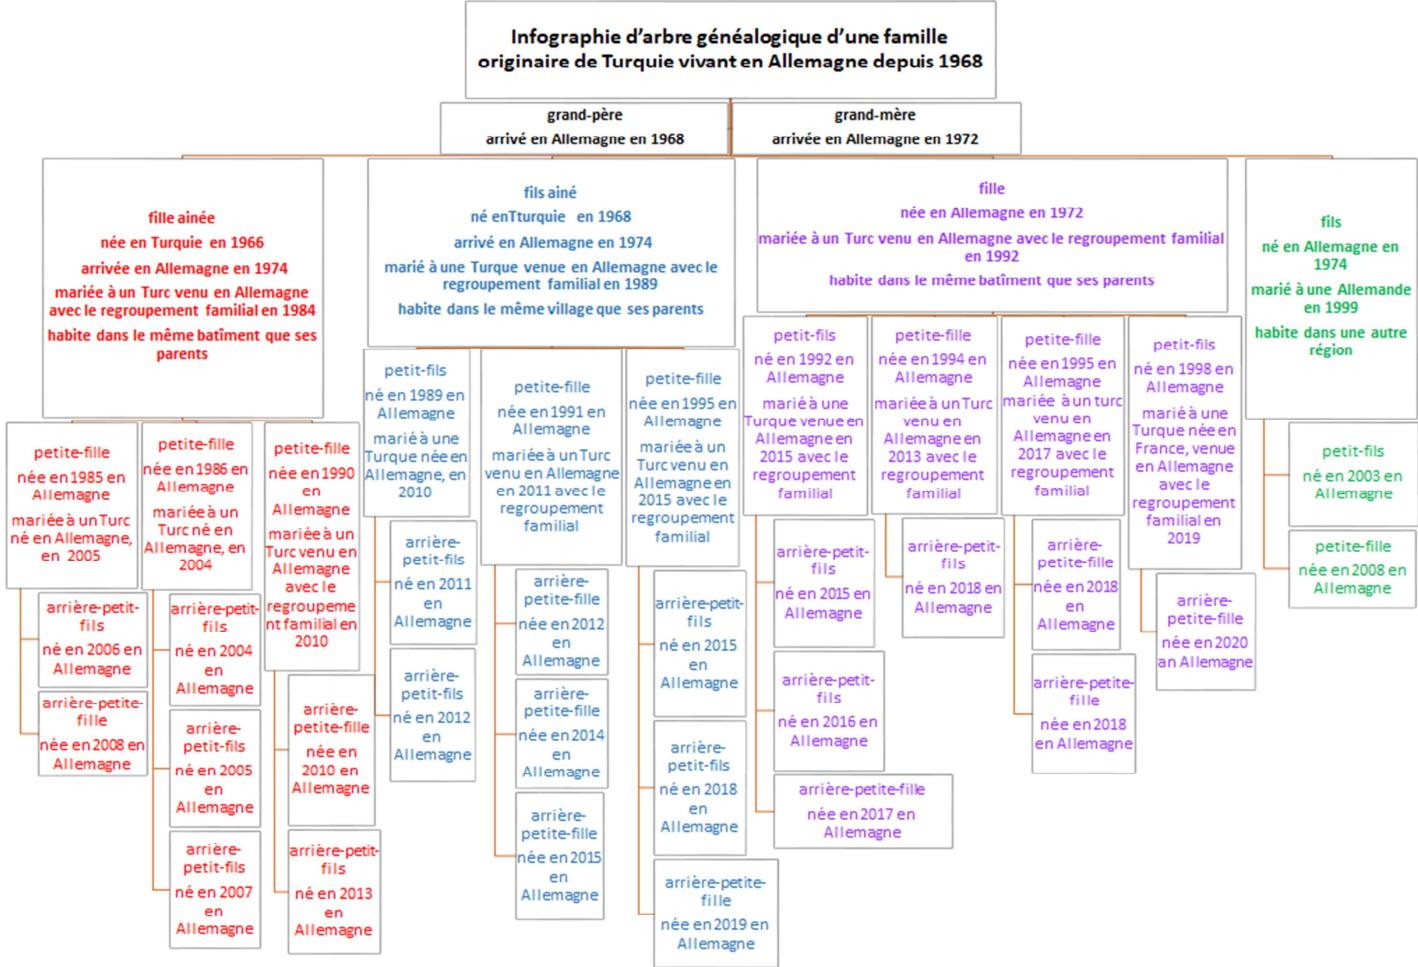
Infographie d'arbre généalogique d'une famille originaire de Turquie vivant en Allemagne depuis 1968

grand-père
arrivé en Allemagne en 1968

grand-mère
arrivée en Allemagne en 1972

fille ainée
née en Turquie en 1966
arrivée en Allemagne en 1974
mariée à un Turc venu en Allemagne avec le regroupement familial en 1984
habite dans le même bâtiment que ses parents

fils ainé
né enTturquie en 1968
arrivé en Allemagne en 1974
marié à une Turque venue en Allemagne avec le regroupement familial en 1989
habite dans le même village que ses parents

fille
née en Allemagne en 1972
mariée à un Turc venu en Allemagne avec le regroupement familial en 1992
habite dans le même batîment que ses parents

fils
né en Allemagne en 1974
marié à une Allemande en 1999
habite dans une autre région

petite-fille
née en 1985 en Allemagne
mariée à un Turc né en Allemagne, en 2005

petite-fille
née en 1986 en Allemagne
mariée à un Turc né en Allemagne, en 2004

petite-fille
née en 1990 en Allemagne
mariée à un Turc venu en Allemagne avec le regroupement familial en 2010

arrière-petit-fils
né en 2006 en Allemagne

arrière-petite-fille
née en 2008 en Allemagne

arrière-petit-fils
né en 2004 en Allemagne

arrière-petit-fils
né en 2005 en Allemagne

arrière-petit-fils
né en 2007 en Allemagne

arrière-petite-fille
née en 2010 en Allemagne

arrière-petit-fils
né en 2013 en Allemagne

petit-fils
né en 1989 en Allemagne
marié à une Turque née en Allemagne, en 2010

arrière-petit-fils
né en 2011 en Allemagne

arrière-petit-fils
né en 2012 en Allemagne

petite-fille
née en 1991 en Allemagne
mariée à un Turc venu en Allemagne en 2011 avec le regroupement familial

arrière-petite-fille
née en 2012 en Allemagne

arrière-petite-fille
née en 2014 en Allemagne

arrière-petite-fille
née en 2015 en Allemagne

petite-fille
née en 1995 en Allemagne
mariée à un Turc venu en Allemagne en 2015 avec le regroupement familial

arrière-petit-fils
né en 2015 en Allemagne

arrière-petit-fils
né en 2018 en Allemagne

arrière-petite-fille
née en 2019 en Allemagne

petit-fils
né en 1992 en Allemagne
marié à une Turque venue en Allemagne en 2015 avec le regroupement familial

arrière-petit-fils
né en 2015 en Allemagne

arrière-petit-fils
né en 2016 en Allemagne

arrière-petite-fille
née en 2017 en Allemagne

petite-fille
née en 1994 en Allemagne
mariée à un Turc venu en Allemagne en 2013 avec le regroupement familial

arrière-petit-fils
né en 2018 en Allemagne

petite-fille
née en 1995 en Allemagne
mariée à un turc venu en Allemagne en 2017 avec le regroupement familial

arrière-petite-fille
née en 2018 en Allemagne

arrière-petite-fille
née en 2018 en Allemagne

petit-fils
né en 1998 en Allemagne
marié à une Turque née en France, venue en Allemagne avec le regroupement familial en 2019

arrière-petite-fille
née en 2020 an Allemagne

petit-fils
né en 2003 en Allemagne

petite-fille
née en 2008 en Allemagne